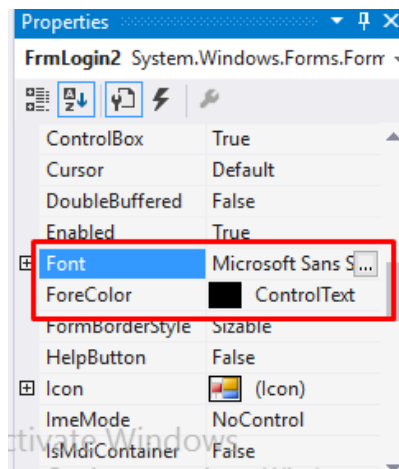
Properties

FrmLogin2 System.Windows.Forms.Form

| | |
|---|---|
| ControlBox | True |
| Cursor | Default |
| DoubleBuffered | False |
| Enabled | True |
| Font | Microsoft Sans S ... |
| ForeColor | ControlText |
| FormBorderStyle | Sizable |
| HelpButton | False |
| Icon | (Icon) |
| ImeMode | NoControl |
| IsMdiContainer | False |

Activate Windows